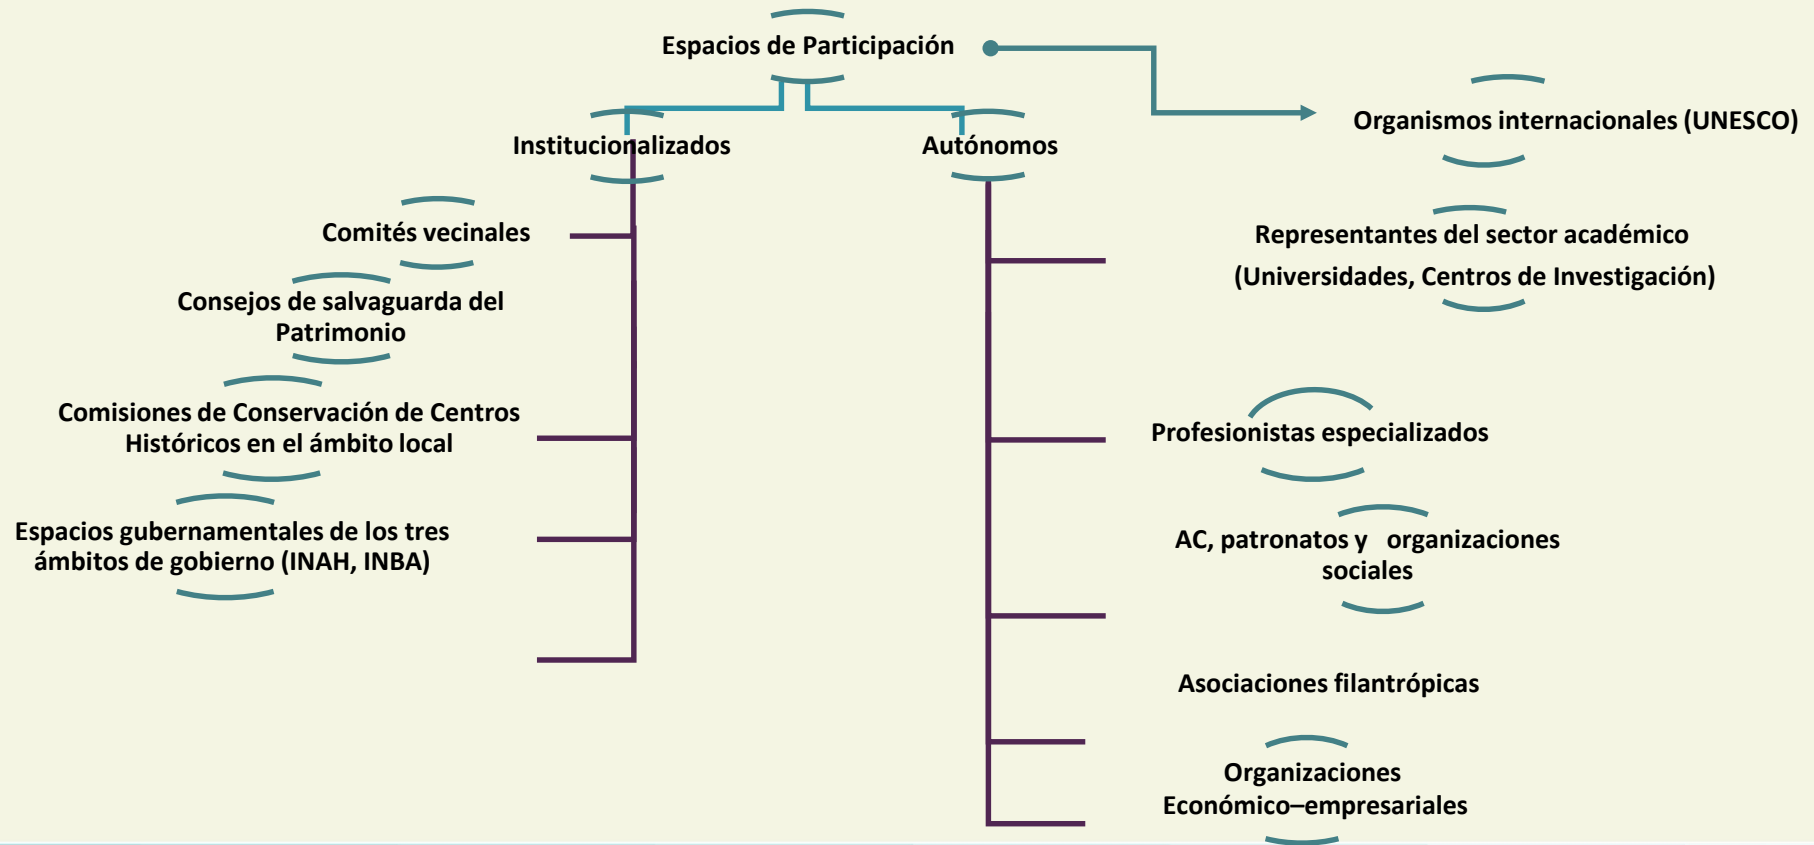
Espacios de Participación

Institucionalizados

Autónomos

Organismos internacionales (UNESCO)

Comités vecinales

Consejos de salvaguarda del Patrimonio

Comisiones de Conservación de Centros Históricos en el ámbito local

Espacios gubernamentales de los tres ámbitos de gobierno (INAH, INBA)

Representantes del sector académico (Universidades, Centros de Investigación)

Profesionistas especializados

AC, patronatos y organizaciones sociales

Asociaciones filantrópicas

Organizaciones Económico–empresariales